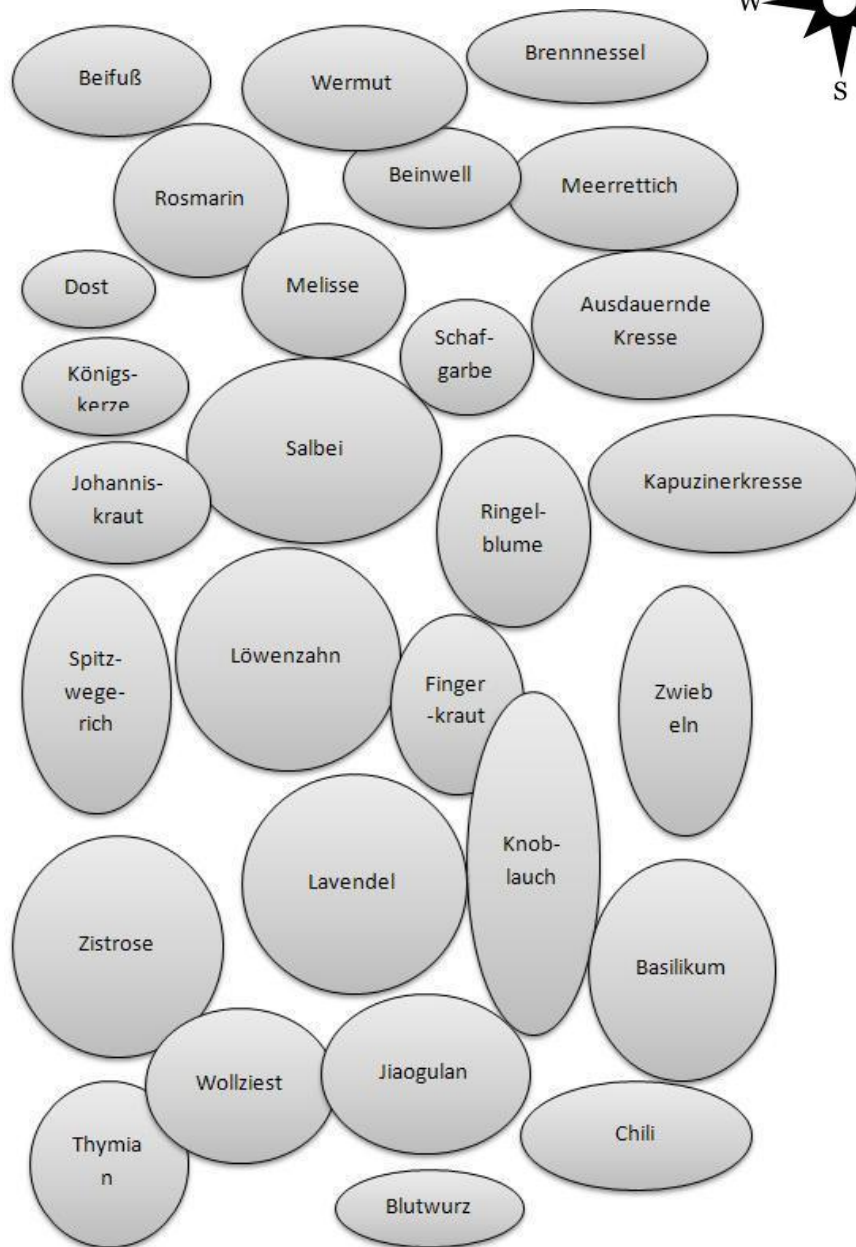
W
S

Beifuß

Wermut

Brennnessel

Rosmarin

Beinwell

Meerrettich

Dost

Melisse

Schafgarbe

Ausdauernde Kresse

Königskerze

Salbei

Johanniskraut

Ringelblume

Kapuzinerkresse

Spitzwegerich

Löwenzahn

Finger-kraut

Zwieb eln

Knoblauch

Lavendel

Zistrose

Basilikum

Wollziest

Jiaogulan

Thymia n

Chili

Blutwurz